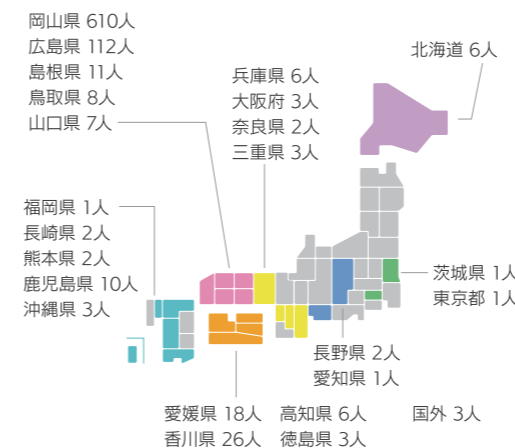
岡山県 610人
広島県 112人
島根県 11人
鳥取県 8人
山口県 7人

兵庫県 6人
大阪府 3人
奈良県 2人
三重県 3人

北海道 6人

福岡県 1人
長崎県 2人
熊本県 2人
鹿児島県 10人
沖縄県 3人

茨城県 1人
東京都 1人

長野県 2人
愛知県 1人

愛媛県 18人
香川県 26人

高知県 6人
徳島県 3人

国外 3人